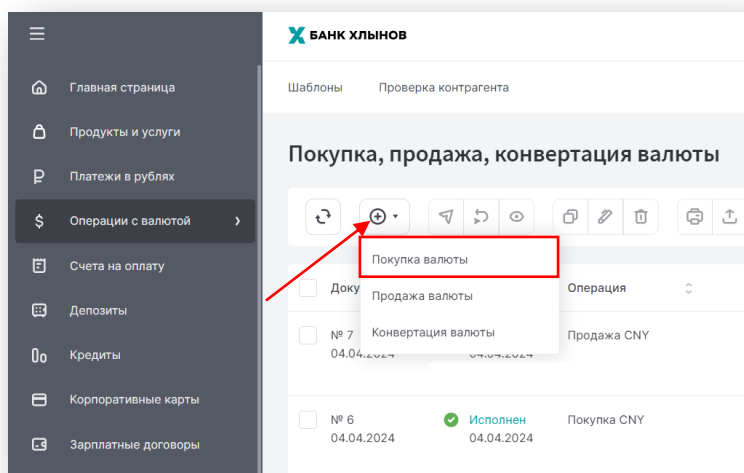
Главная страница
Продукты и услуги
Платежи в рублях
Операции с валютой
Счета на оплату
Депозиты
Кредиты
Корпоративные карты
Зарплатные договоры

БАНК ХЛЫНОВ

Шаблоны
Проверка контрагента

Покупка, продажа, конвертация валюты

Покупка валюты
Продажа валюты
Конвертация валюты

| Доку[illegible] | | Операция |
|---|---|---|
| № 7 04.04.2024 | 04.04.2024 | Продажа CNY |
| № 6 04.04.2024 | Исполнен 04.04.2024 | Покупка CNY |